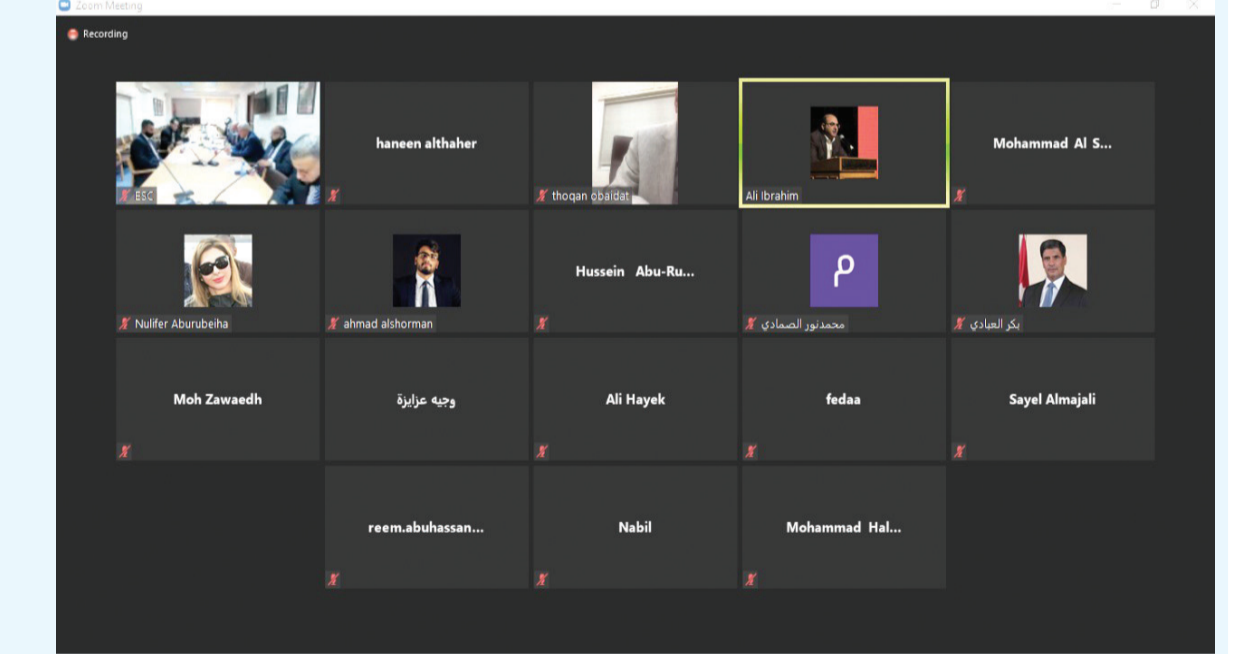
Zoom Meeting

Recording

ESC

haneen althaher

thoqan obaidat

Ali Ibrahim

Mohammad Al S...

Nulifer Aburubeiha

ahmad alshorman

Hussein Abu-Ru...

م

محمدنور الصمادي

بكر العبادي

Moh Zawaedh

وجيه عزايزة

Ali Hayek

fedaa

Sayel Almajali

reem.abuhassan...

Nabil

Mohammad Hal...